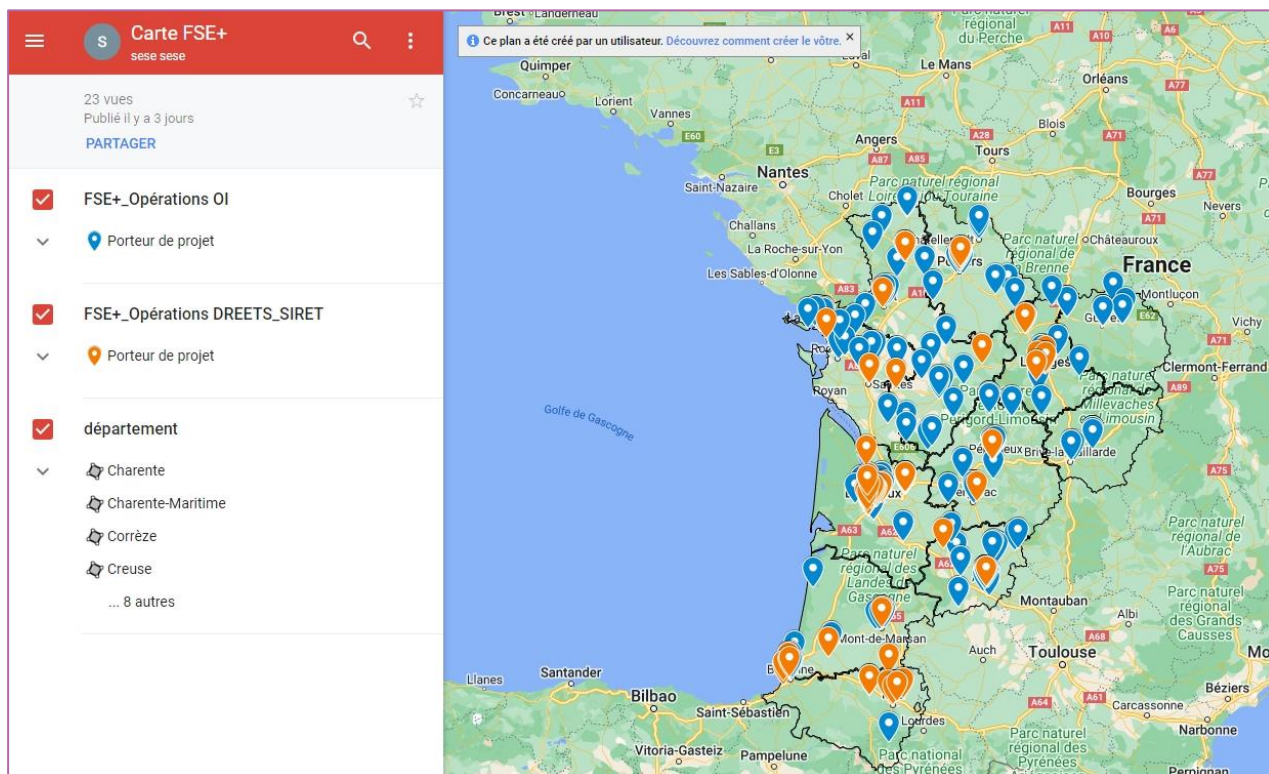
Carte FSE+
sese sese

23 vues
Publié il y a 3 jours
PARTAGER

FSE+_Opérations OI
Porteur de projet

FSE+_Opérations DREETS_SIRET
Porteur de projet

département
Charente
Charente-Maritime
Corrèze
Creuse
... 8 autres

Ce plan a été créé par un utilisateur. Découvrez comment créer le vôtre. ×

Brest Landerneau
Quimper
Concarneau
Lorient
Vannes
Le Mans
Orléans
Blois
Angers
Tours
Nantes
Saint-Nazaire
Cholet
Parc naturel régional Loire-Anjou-Touraine
Bourges
Nevers
Challans
La Roche-sur-Yon
Les Sables-d'Olonne
Parc naturel régional de la Brenne
Châteauroux
France
Montluçon
Vichy
Clermont-Ferrand
Royan
Golfe de Gascogne
Périgord-Limousin
Millevaches en Limousin
Brive-la-Gaillarde
Parc naturel régional de l'Aubrac
Parc naturel régional des Landes de Gascogne
Mont-de-Marsan
Montauban
Albi
Parc naturel régional des Grands Causses
Auch
Toulouse
Santander
Llanes
Bilbao
Saint-Sébastien
Béziers
Carcassonne
Narbonne
Lourdes
Vitoria-Gasteiz
Pampelune
Parc national des Pyrénées
Parc naturel régional des Pyrénées
Perpignan
Parc naturel régional du Perche
A11
A10
A6
A77
A11
A28
A71
A87
A85
A83
A10
A71
A89
E606
A63
A62
A75
A68
A64
A61
E60
E3
E62